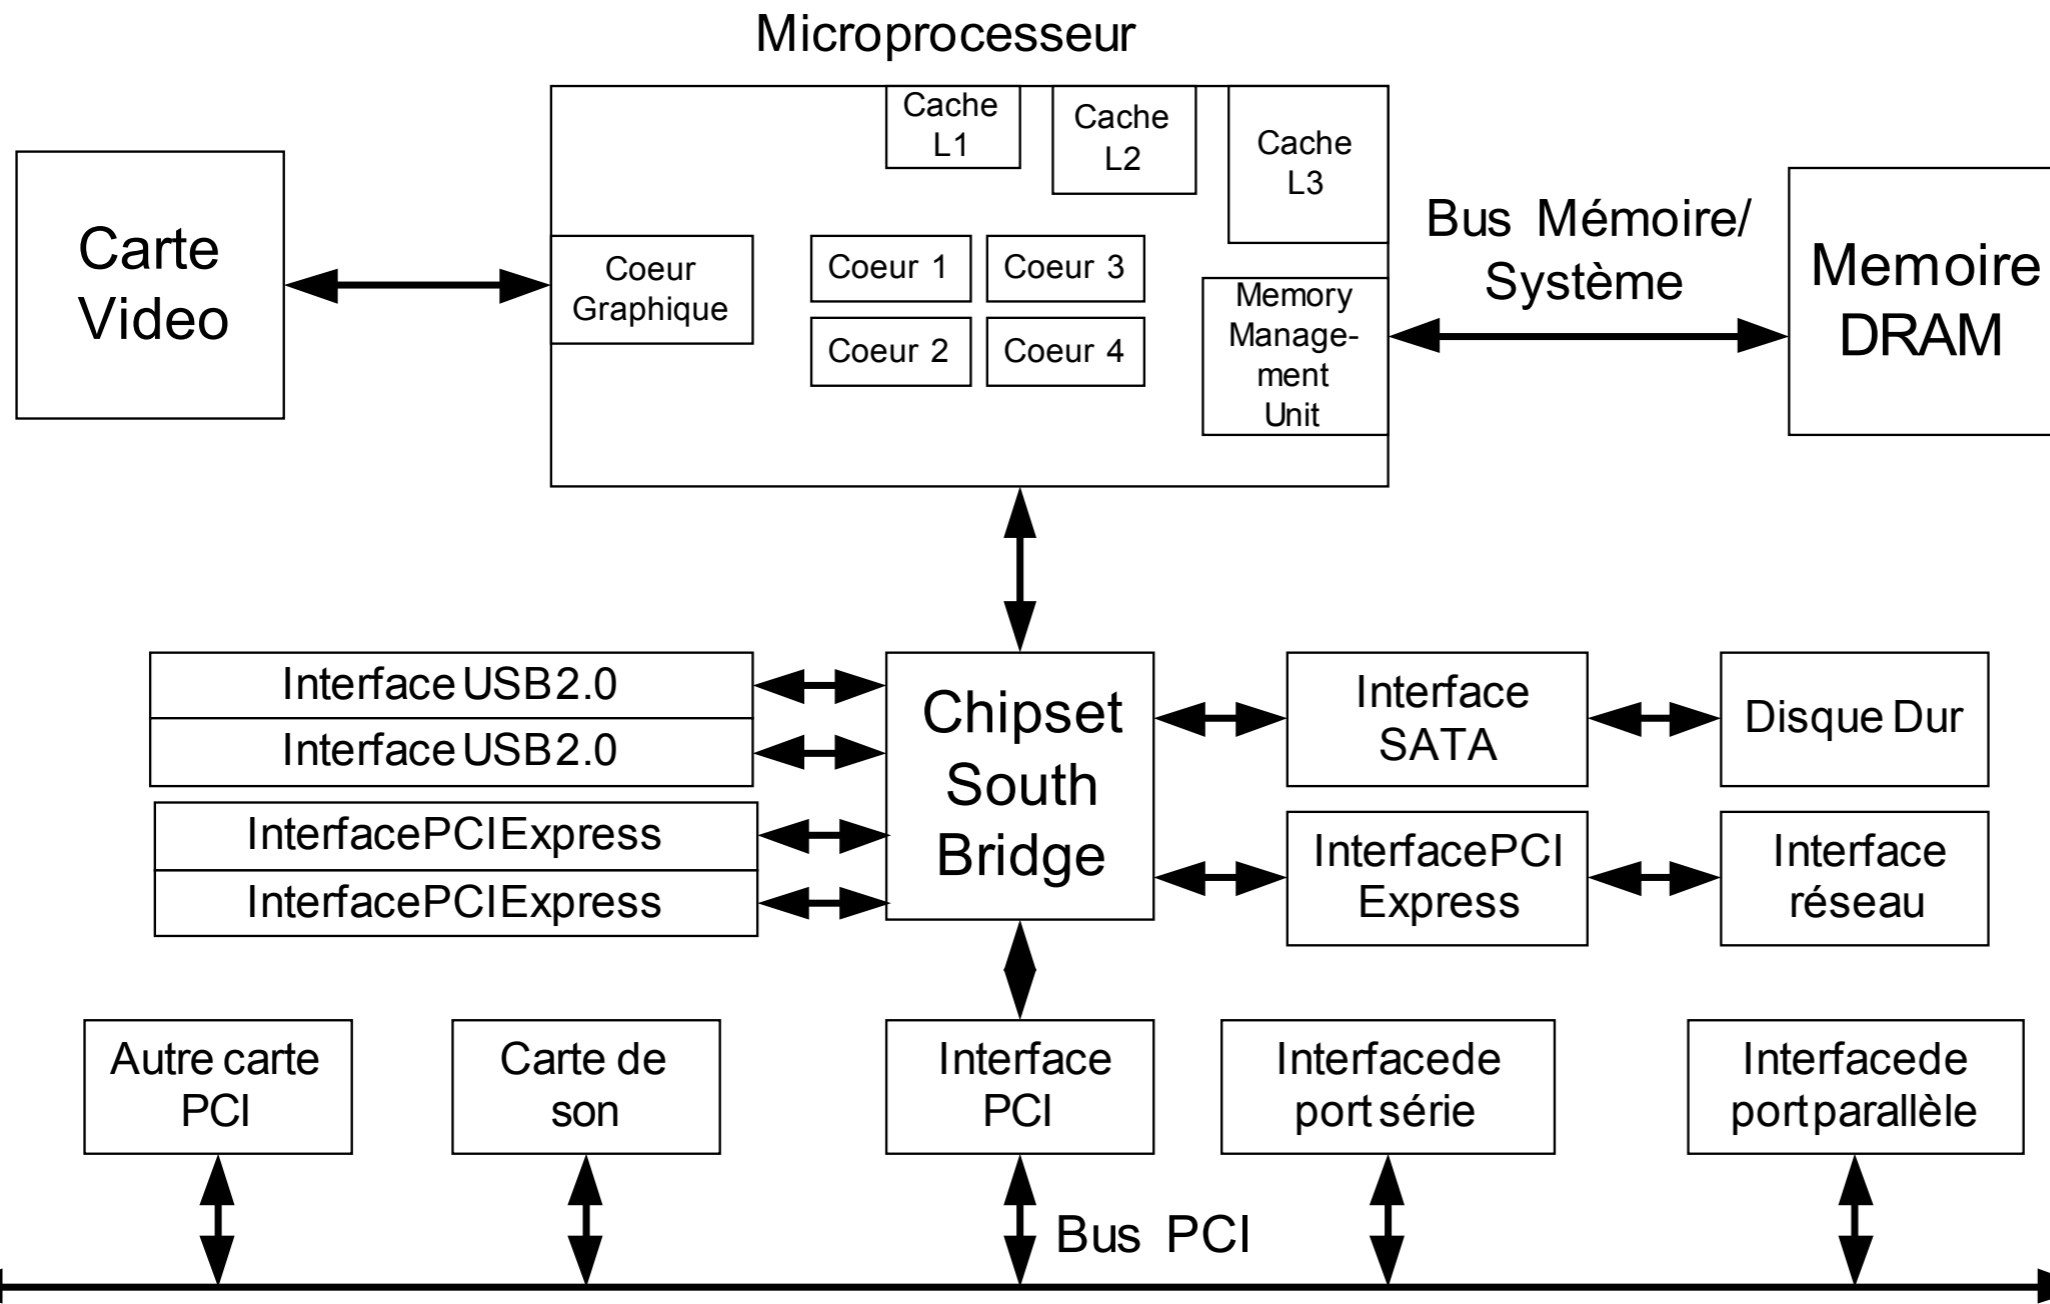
Microprocesseur

Cache L1

Cache L2

Cache L3

Carte Video

Coeur Graphique

Coeur 1

Coeur 3

Coeur 2

Coeur 4

Memory Management Unit

Bus Mémoire/ Système

Memoire DRAM

Interface USB2.0

Interface USB2.0

InterfacePCIExpress

InterfacePCIExpress

Chipset South Bridge

Interface SATA

Disque Dur

InterfacePCI Express

Interface réseau

Autre carte PCI

Carte de son

Interface PCI

Interfacede port série

Interfacede port parallèle

Bus PCI